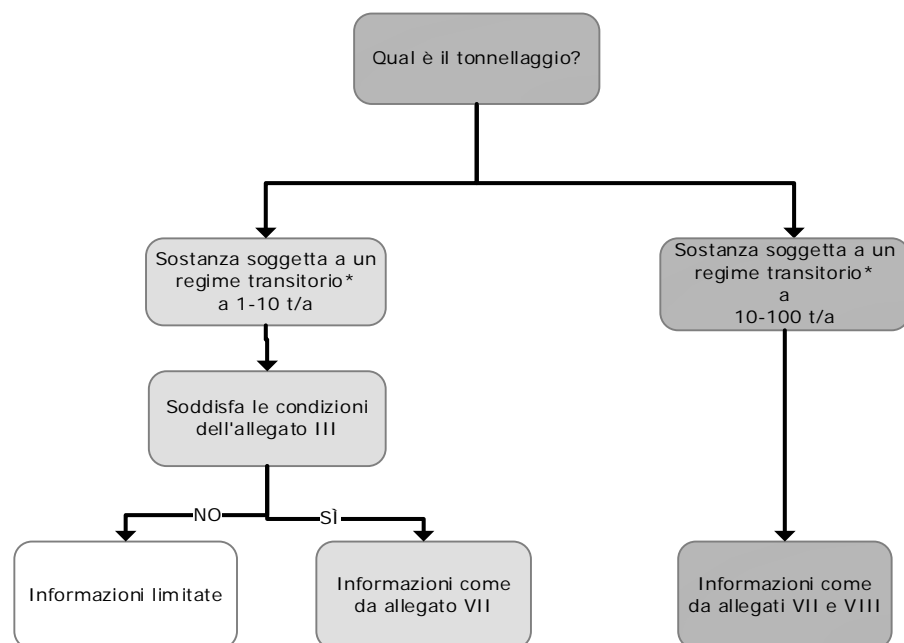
Qual è il tonnellaggio?

Sostanza soggetta a un regime transitorio* a 1-10 t/a

Sostanza soggetta a un regime transitorio* a 10-100 t/a

Soddisfa le condizioni dell'allegato III

NO

SÌ

Informazioni limitate

Informazioni come da allegato VII

Informazioni come da allegati VII e VIII